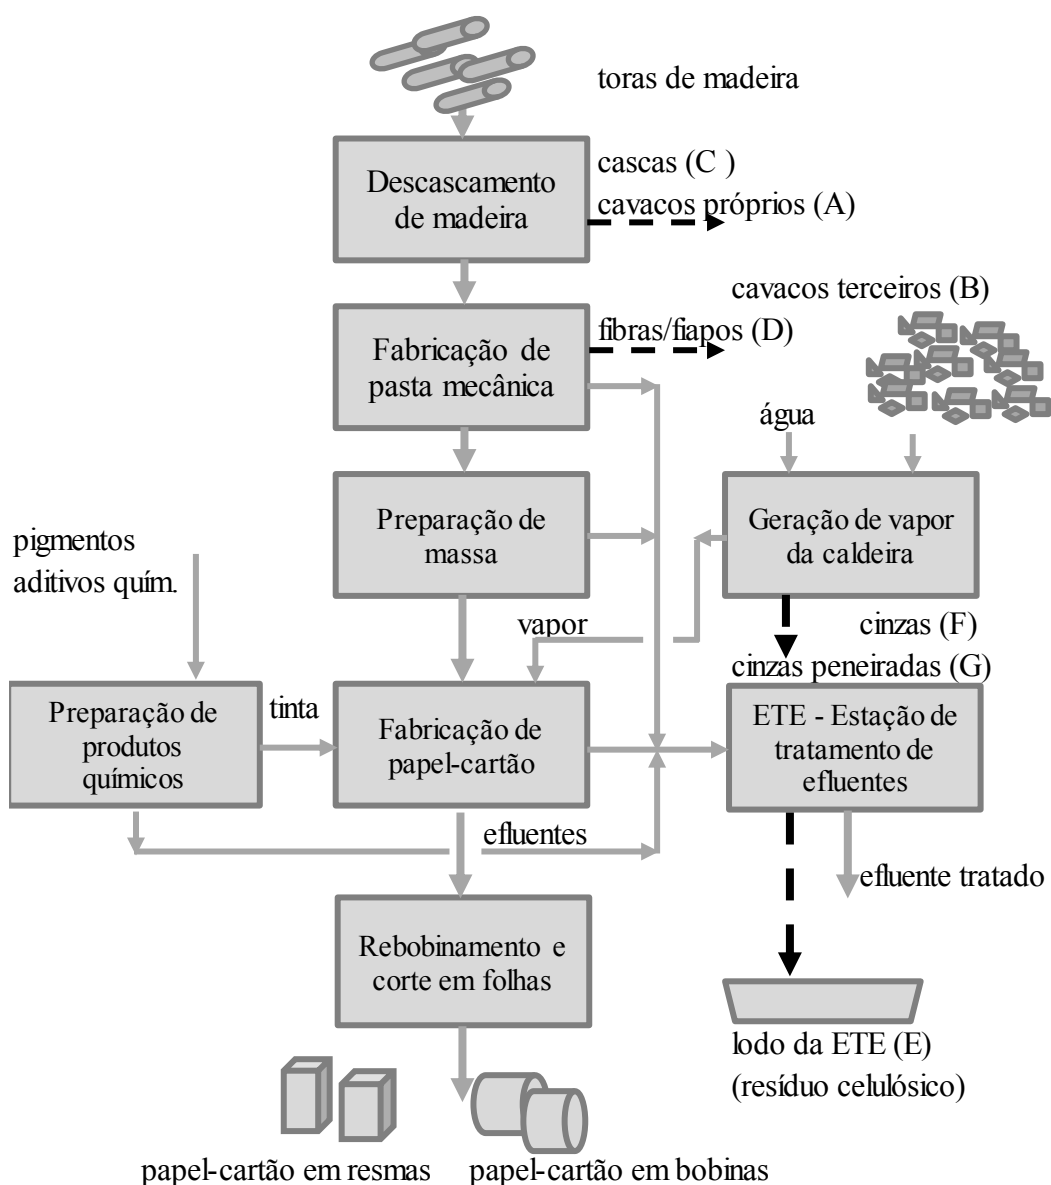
toras de madeira

Descascamento de madeira

cascas (C )
cavacos próprios (A)

cavacos terceiros (B)

Fabricação de pasta mecânica

fibras/fiapos (D)

água

Preparação de massa

Geração de vapor da caldeira

pigmentos
aditivos quím.

vapor

cinzas (F)
cinzas peneiradas (G)

Preparação de produtos químicos

tinta

Fabricação de papel-cartão

ETE - Estação de tratamento de efluentes

efluentes

efluente tratado

Rebobinamento e corte em folhas

lodo da ETE (E)
(resíduo celulósico)

papel-cartão em resmas

papel-cartão em bobinas